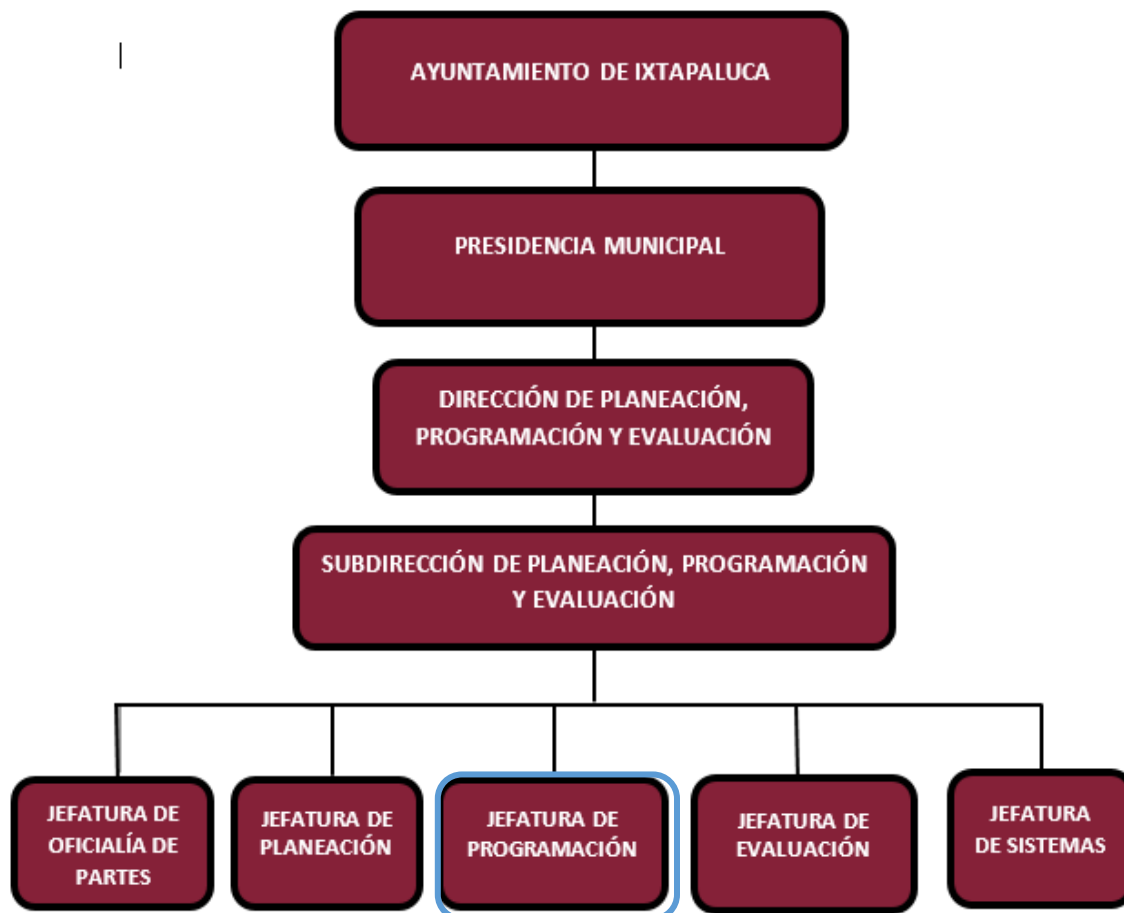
AYUNTAMIENTO DE IXTAPALUCA

PRESIDENCIA MUNICIPAL

DIRECCIÓN DE PLANEACIÓN, PROGRAMACIÓN Y EVALUACIÓN

SUBDIRECCIÓN DE PLANEACIÓN, PROGRAMACIÓN Y EVALUACIÓN

JEFATURA DE OFICIALÍA DE PARTES

JEFATURA DE PLANEACIÓN

JEFATURA DE PROGRAMACIÓN

JEFATURA DE EVALUACIÓN

JEFATURA DE SISTEMAS